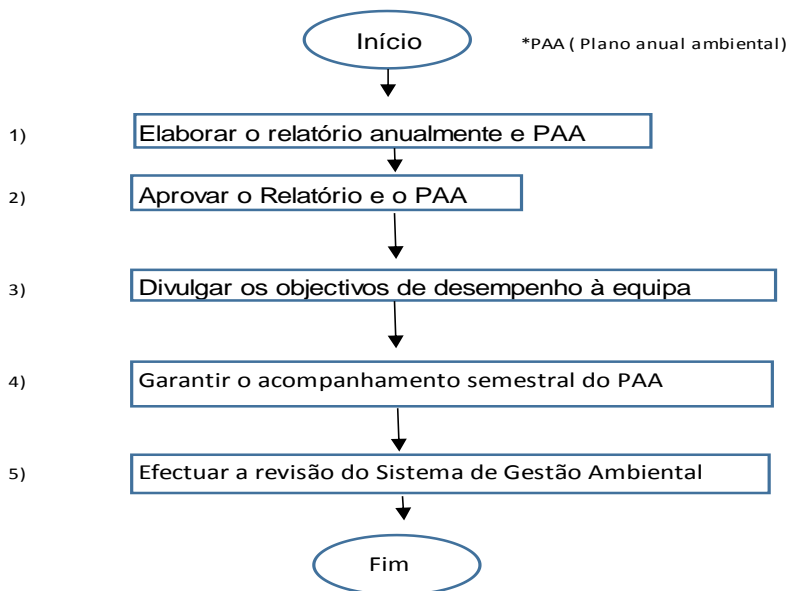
Início

*PAA ( Plano anual ambiental)

1) Elaborar o relatório anualmente e PAA

2) Aprovar o Relatório e o PAA

3) Divulgar os objectivos de desempenho à equipa

4) Garantir o acompanhamento semestral do PAA

5) Efectuar a revisão do Sistema de Gestão Ambiental

Fim